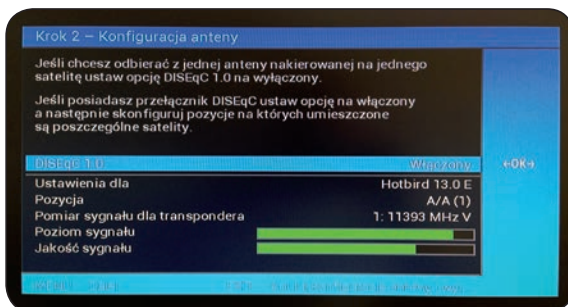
Krok 2 – Konfiguracja anteny

Jeśli chcesz odbierać z jednej anteny nakierowanej na jednego satelitę ustaw opcję DISEqC 1.0 na wyłączony.

Jeśli posiadasz przełącznik DISEqC ustaw opcję na włączony a następnie skonfiguruj pozycje na których umieszczone są poszczególne satelity.

| DISEqC 1.0 | Włączony | «OK» |
|---|---|---|
| Ustawienia dla | Hotbird 13.0 E | |
| Pozycja | A/A (1) | |
| Pomiar sygnału dla transpondera | 1: 11393 MHz V | |
| Poziom sygnału | | |
| Jakość sygnału | | |

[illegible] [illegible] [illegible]